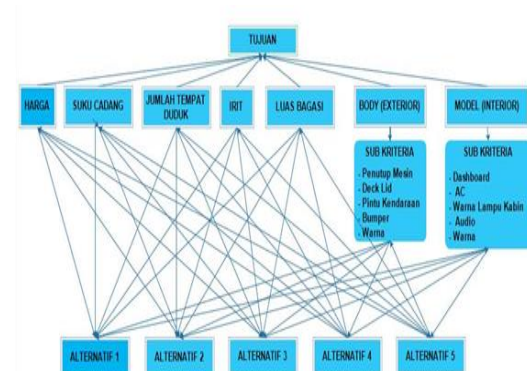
TUJUAN

HARGA

SUKU CADANG

JUMLAH TEMPAT DUDUK

IRIT

LUAS BAGASI

BODY (EXTERIOR)

MODEL (INTERIOR)

SUB KRITERIA

- Penutup Mesin
- Deck Lid
- Pintu Kendaraan
- Bumper
- Warna

SUB KRITERIA

- Dashboard
- AC
- Warna Lampu Kabin
- Audio
- Warna

ALTERNATIF 1

ALTERNATIF 2

ALTERNATIF 3

ALTERNATIF 4

ALTERNATIF 5